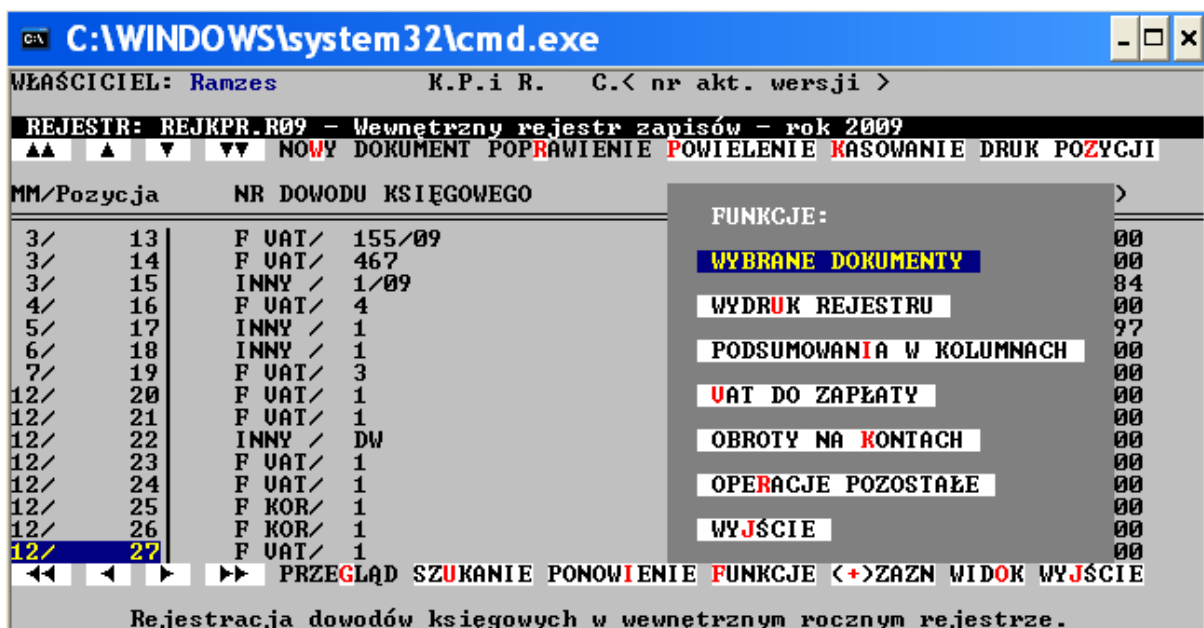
C:\WINDOWS\system32\cmd.exe

WŁAŚCICIEL: Ramzes K.P.i R. C.< nr akt. wersji >

REJESTR: REJKPR.R09 – Wewnętrzny rejestr zapisów – rok 2009
▲▲ ▲ ▼ ▼▼ NOWY DOKUMENT POPRAWIENIE POWIELENIE KASOWANIE DRUK POZYCJI

MM/Pozycja NR DOWODU KSIĘGOWEGO >

| MM/ | Pozycja | NR DOWODU KSIĘGOWEGO | | |
|---|---|---|---|---|
| 3/ | 13 | F VAT/ | 155/09 | 00 |
| 3/ | 14 | F VAT/ | 467 | 00 |
| 3/ | 15 | INNY / | 1/09 | 84 |
| 4/ | 16 | F VAT/ | 4 | 00 |
| 5/ | 17 | INNY / | 1 | 97 |
| 6/ | 18 | INNY / | 1 | 00 |
| 7/ | 19 | F VAT/ | 3 | 00 |
| 12/ | 20 | F VAT/ | 1 | 00 |
| 12/ | 21 | F VAT/ | 1 | 00 |
| 12/ | 22 | INNY / | DW | 00 |
| 12/ | 23 | F VAT/ | 1 | 00 |
| 12/ | 24 | F VAT/ | 1 | 00 |
| 12/ | 25 | F KOR/ | 1 | 00 |
| 12/ | 26 | F KOR/ | 1 | 00 |
| 12/ | 27 | F VAT/ | 1 | 00 |

FUNKCJE:
WYBRANE DOKUMENTY
WYDRUK REJESTRU
PODSUMOWANIA W KOLUMNACH
VAT DO ZAPŁATY
OBROTY NA KONTACH
OPERACJE POZOSTAŁE
WYJŚCIE

◄◄ ◄ ► ►► PRZEGLĄD SZUKANIE PONOWIENIE FUNKCJE <+>ZAZN WIDOK WYJŚCIE

Rejestracja dowodów księgowych w wewnętrznym rocznym rejestrze.